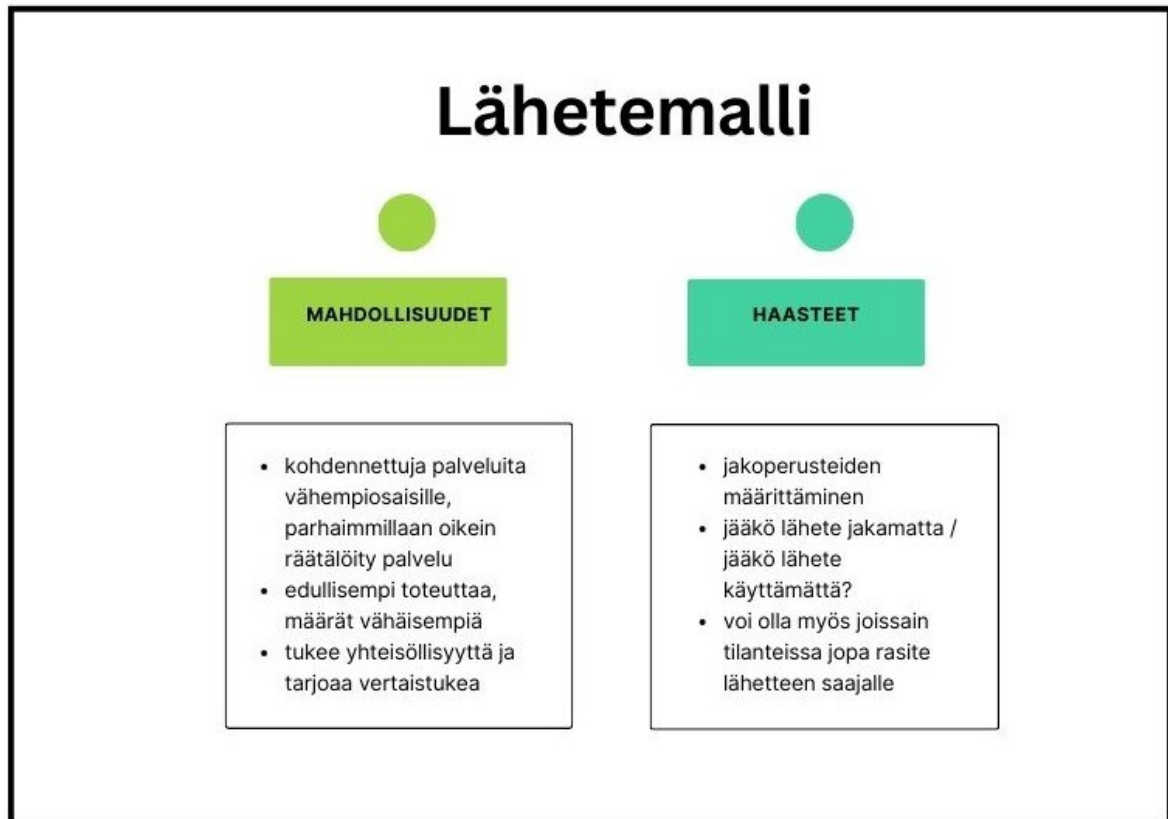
Lähetemalli

MAHDOLLISUUDET

- kohdennettuja palveluita vähempiosaisille, parhaimmillaan oikein räätälöity palvelu
- edullisempi toteuttaa, määrät vähäisempiä
- tukee yhteisöllisyyttä ja tarjoaa vertaistukea

HAASTEET

- jakoperusteiden määrittäminen
- jääkö lähete jakamatta / jääkö lähete käyttämättä?
- voi olla myös joissain tilanteissa jopa rasite lähetteen saajalle